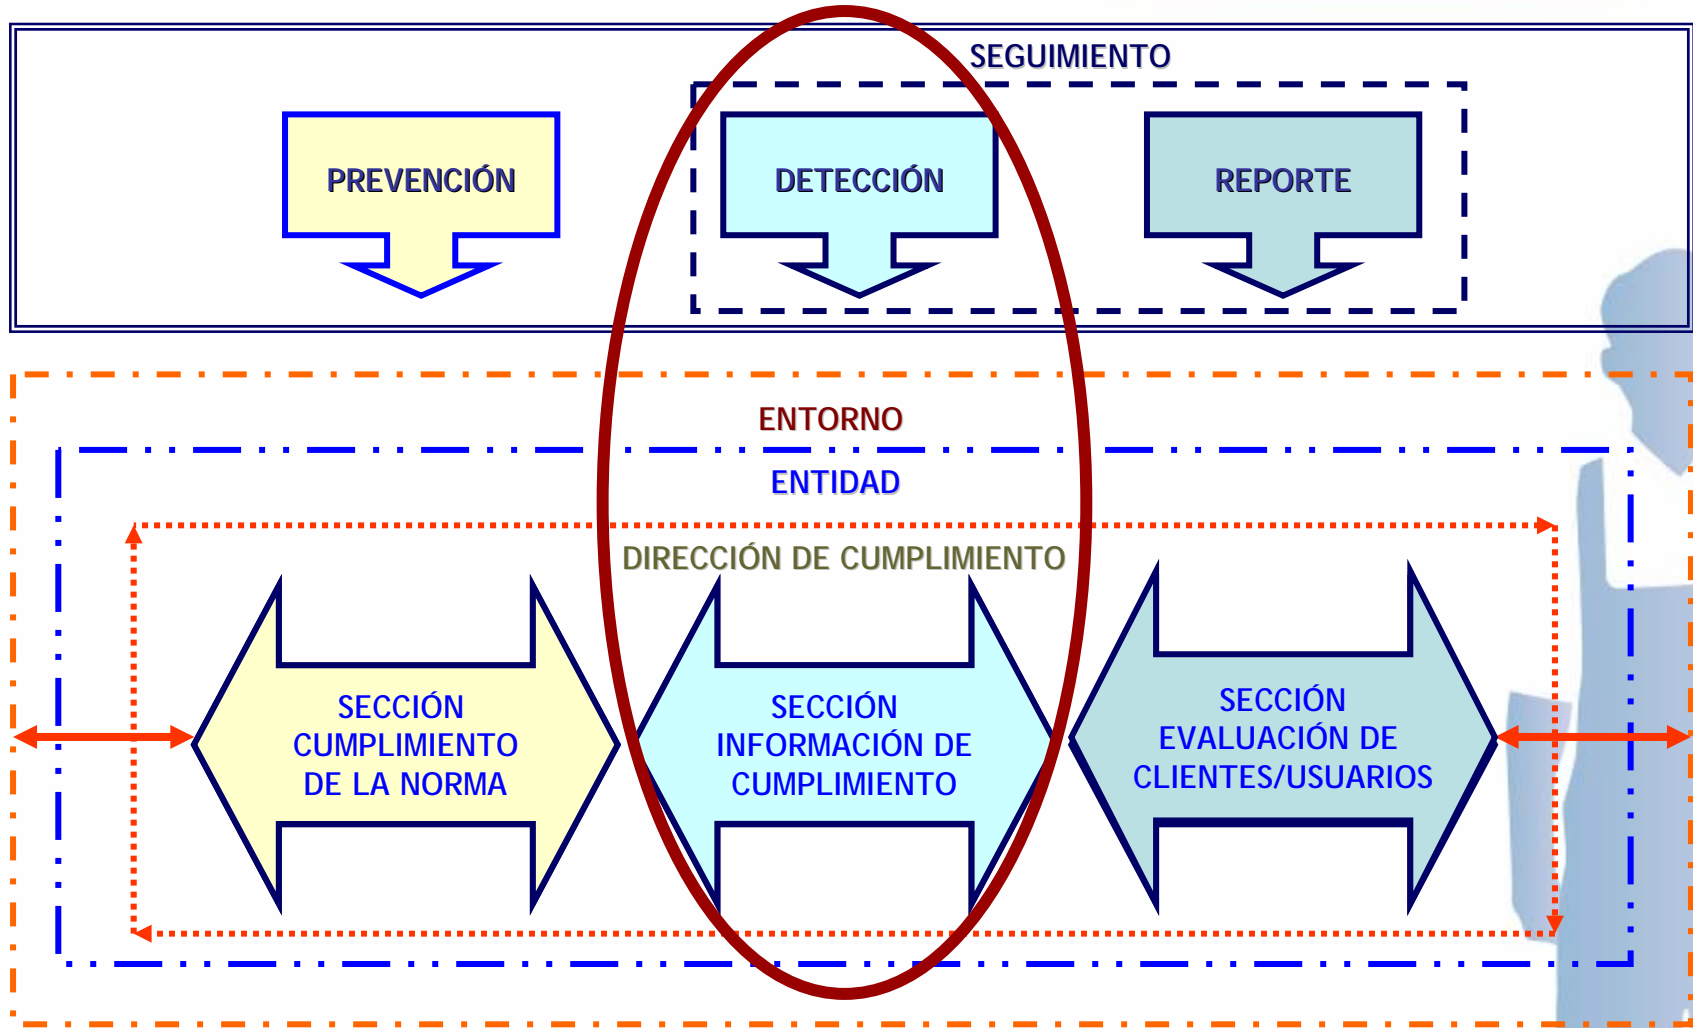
SEGUIMIENTO

PREVENCIÓN

DETECCIÓN

REPORTE

ENTORNO

ENTIDAD

DIRECCIÓN DE CUMPLIMIENTO

SECCIÓN CUMPLIMIENTO DE LA NORMA

SECCIÓN INFORMACIÓN DE CUMPLIMIENTO

SECCIÓN EVALUACIÓN DE CLIENTES/USUARIOS